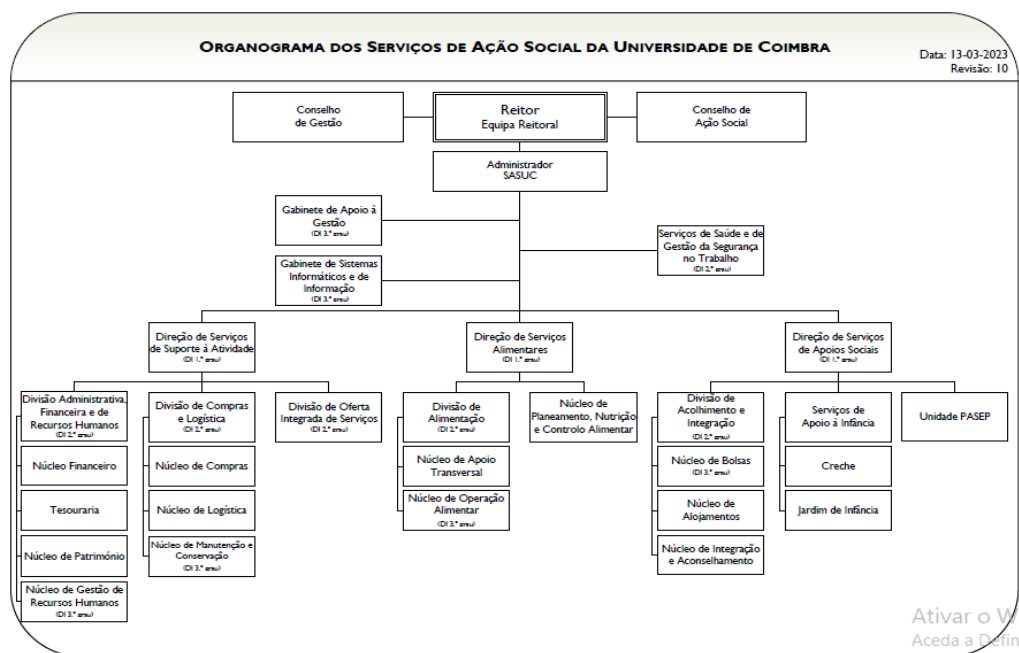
ORGANOGRAMA DOS SERVIÇOS DE AÇÃO SOCIAL DA UNIVERSIDADE DE COIMBRA

Data: 13-03-2023
Revisão: 10

Conselho de Gestão

Reitor
Equipa Reitoral

Conselho de Ação Social

Administrador SASUC

Gabinete de Apoio à Gestão
(DI 3.º grau)

Gabinete de Sistemas Informáticos e de Informação
(DI 3.º grau)

Serviços de Saúde e de Gestão da Segurança no Trabalho
(DI 2.º grau)

Direção de Serviços de Suporte à Atividade
(DI 1.º grau)

Direção de Serviços Alimentares
(DI 1.º grau)

Direção de Serviços de Apoios Sociais
(DI 1.º grau)

Divisão Administrativa, Financeira e de Recursos Humanos
(DI 2.º grau)

Núcleo Financeiro

Tesouraria

Núcleo de Património

Núcleo de Gestão de Recursos Humanos
(DI 3.º grau)

Divisão de Compras e Logística
(DI 2.º grau)

Núcleo de Compras

Núcleo de Logística

Núcleo de Manutenção e Conservação
(DI 3.º grau)

Divisão de Oferta Integrada de Serviços
(DI 2.º grau)

Divisão de Alimentação
(DI 2.º grau)

Núcleo de Apoio Transversal

Núcleo de Operação Alimentar
(DI 3.º grau)

Núcleo de Planeamento, Nutrição e Controlo Alimentar

Divisão de Acolhimento e Integração
(DI 2.º grau)

Núcleo de Bolsas
(DI 3.º grau)

Núcleo de Alojamentos

Núcleo de Integração e Aconselhamento

Serviços de Apoio à Infância

Creche

Jardim de Infância

Unidade PASEP

Ativar o W
Aceda a Defin